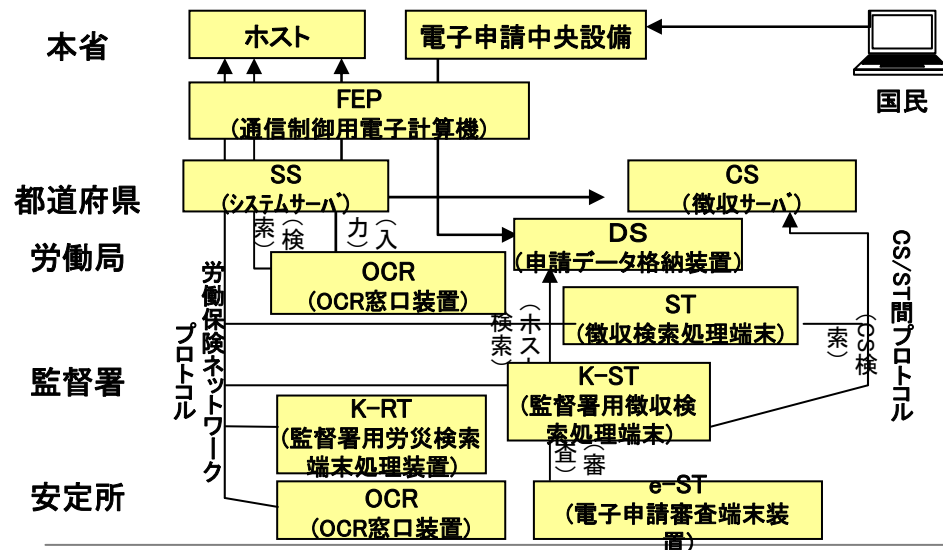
本省

ホスト

電子申請中央設備

国民

FEP
（通信制御用電子計算機）

都道府県

労働局

SS
（システムサーバ）

CS
（徴収サーバ）

（検索）

（入力）

DS
（申請データ格納装置）

CS/ST間プロトコル

労働保険ネットワークプロトコル

OCR
（OCR窓口装置）

ST
（徴収検索処理端末）

（ホスト検索）

（CS検索）

監督署

K-ST
（監督署用徴収検索処理端末）

K-RT
（監督署用労災検索端末処理装置）

（審査）

安定所

OCR
（OCR窓口装置）

e-ST
（電子申請審査端末装置）